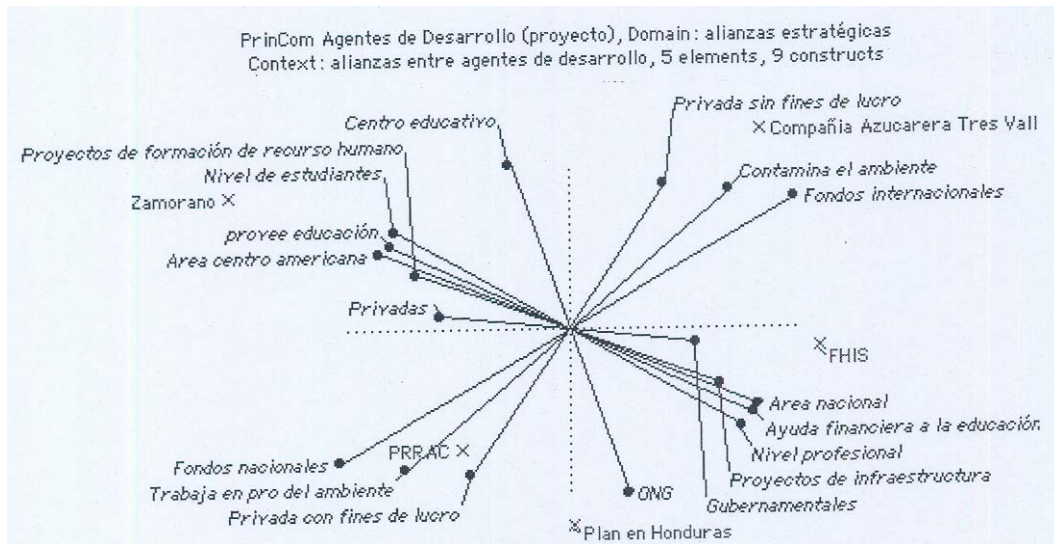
PrinCom Agentes de Desarrollo (proyecto), Domain: alianzas estratégicas
Context: alianzas entre agentes de desarrollo, 5 elements, 9 constructs

Centro educativo
Privada sin fines de lucro
Compañia Azucarera Tres Vall
Proyectos de formación de recurso humano
Nivel de estudiantes
Contamina el ambiente
Fondos internacionales
Zamorano
proyee educación
Area centro americana
Privadas
FHIS
Area nacional
Ayuda financiera a la educación
Nivel profesional
PRRAC
Proyectos de infraestructura
Fondos nacionales
Trabaja en pro del ambiente
ONG
Gubernamentales
Privada con fines de lucro
Plan en Honduras